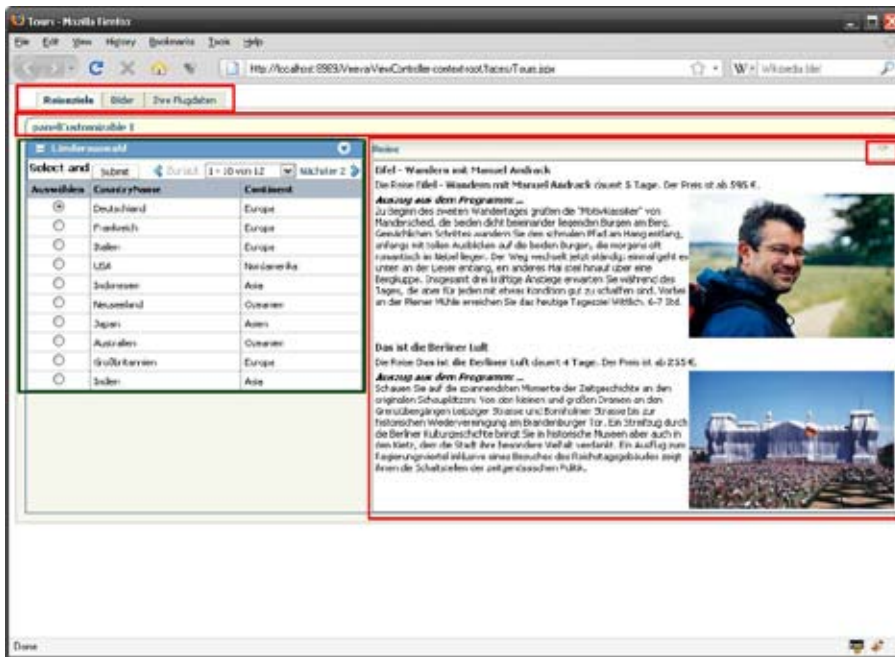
Tours - Mozilla Firefox

File Edit View History Bookmarks Tools Help

http://localhost:8989/ViewaViewController-context-root/faces/Tours.jspx

W - Wikipedia (de)

Reiseziele | Bilder | Ihre Flugdaten

panelCustomizable 1

Länderauswahl

Select and Submit | Zurück | 1 - 10 von 12 | Nächster 2

| Auswählen | CountryName | Continent |
|---|---|---|
| ◉ | Deutschland | Europa |
| ○ | Frankreich | Europa |
| ○ | Italien | Europa |
| ○ | USA | Nordamerika |
| ○ | Indonesien | Asia |
| ○ | Neuseeland | Ozeanien |
| ○ | Japan | Asien |
| ○ | Australien | Ozeanien |
| ○ | Großbritannien | Europa |
| ○ | Indien | Asia |

Reise

Eifel - Wandern mit Manuel Andrack

Die Reise Eifel - Wandern mit Manuel Andrack dauert 5 Tage. Der Preis ist ab 595 €.

Auszug aus dem Programm: ...
Zu Beginn des zweiten Wandertages grüßen die "Motivklassiker" von Manderscheid, die beiden dicht beieinander liegenden Burgen am Berg. Gemächlichen Schrittes wandern Sie den schmalen Pfad am Hang entlang, anfangs mit tollen Ausblicken auf die beiden Burgen, die morgens oft romantisch im Nebel liegen. Der Weg wechselt jetzt ständig: einmal geht es unten an der Lieser entlang, ein anderes Mal steil hinauf über eine Bergkuppe. Insgesamt drei kräftige Anstiege erwarten Sie während des Tages, die aber für jeden mit etwas Kondition gut zu schaffen sind. Vorbei an der Plenner Mühle erreichen Sie das heutige Tagesziel Wittlich. 6-7 Std.

Das ist die Berliner Luft

Die Reise Das ist die Berliner Luft dauert 4 Tage. Der Preis ist ab 255 €.

Auszug aus dem Programm: ...
Schauen Sie auf die spannendsten Momente der Zeitgeschichte an den originalen Schauplätzen: Von den kleinen und großen Dramen an den Grenzübergängen Leipziger Strasse und Bornholmer Strasse bis zur historischen Wiedervereinigung am Brandenburger Tor. Ein Streifzug durch die Berliner Kulturgeschichte bringt Sie in historische Museen aber auch in den Kietz, dem die Stadt ihre besondere Vielfalt verdankt. Ein Ausflug zum Regierungsviertel inklusive eines Besuches des Reichstagsgebäudes zeigt Ihnen die Schaltstellen der zeitgenössischen Politik.

Done